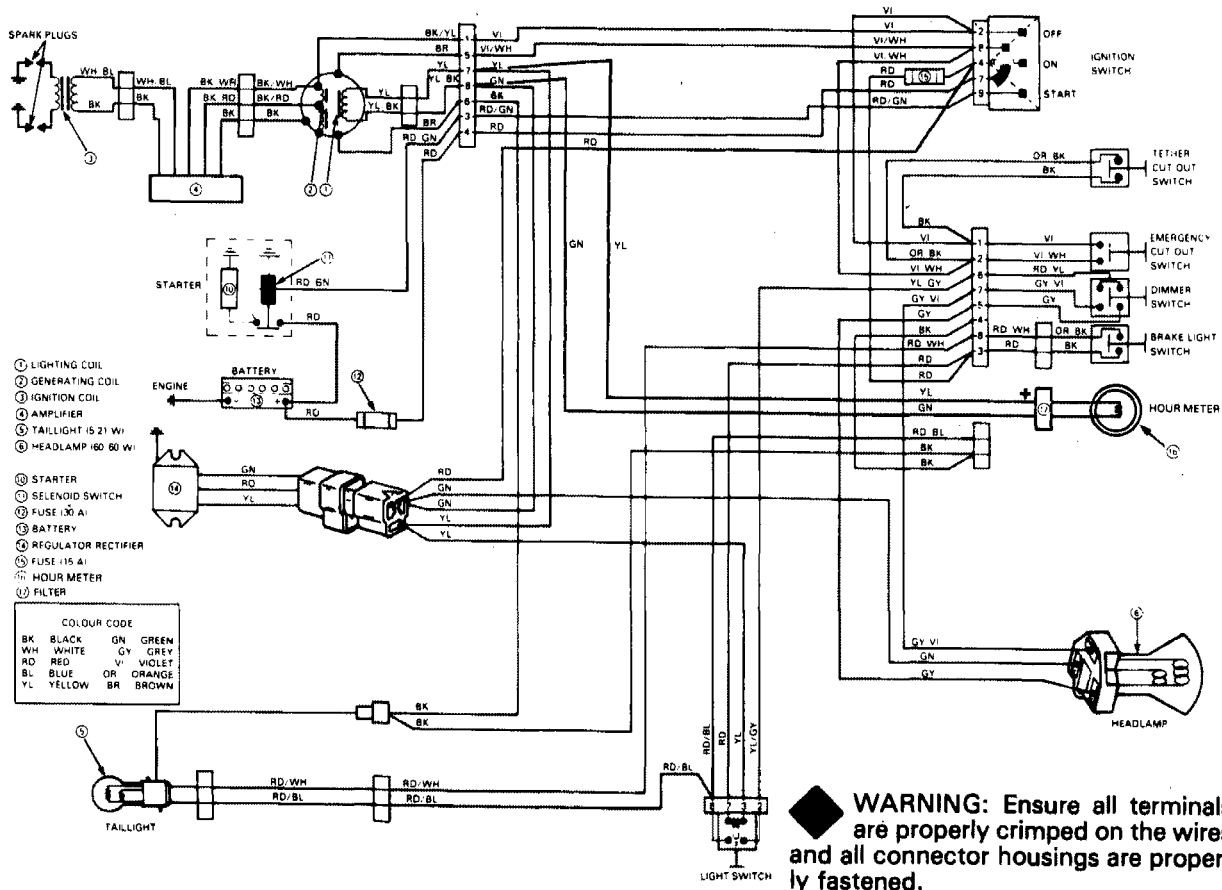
SPARK PLUGS

WH BL WH BL BK BK WR BK/WH BK RD BK/RD BK BK

③ ④ ② ①

BK/YL VI BR VI/WH YL GN YL BK BK BR RD/GN RD GN RD RD RD

1 5 7 8 6 3 4

VI VI VI/WH VI WH RD RD RD/GN ⑮

2 8 4 6 7 9

OFF ON START IGNITION SWITCH

OR BK BK TETHER CUT OUT SWITCH

GN YL

BK VI OR BK VI WH YL GY GY VI GY BK RD WH RD RD YL GN

1 2 6 7 5 4 8 3

VI VI WH RD VL GY VI GY OR BK RD WH RD BK

EMERGENCY CUT OUT SWITCH

DIMMER SWITCH

BRAKE LIGHT SWITCH

STARTER ⑩ ⑪ RD GN RD

BATTERY ENGINE ⑬ RD ⑫

+ ⑰ HOUR METER ⑯

RD BL BK BK

① LIGHTING COIL
② GENERATING COIL
③ IGNITION COIL
④ AMPLIFIER
⑤ TAILLIGHT (5 21 W)
⑥ HEADLAMP (60 60 W)

⑩ STARTER
⑪ SELENOID SWITCH
⑫ FUSE (30 A)
⑬ BATTERY
⑭ REGULATOR RECTIFIER
⑮ FUSE (15 A)
⑯ HOUR METER
⑰ FILTER

⑭ GN RD YL RD GN GN YL YL

| COLOUR CODE | | | |
|---|---|---|---|
| BK | BLACK | GN | GREEN |
| WH | WHITE | GY | GREY |
| RD | RED | VI | VIOLET |
| BL | BLUE | OR | ORANGE |
| YL | YELLOW | BR | BROWN |

⑥ GY VI GN GY HEADLAMP

⑤ BK BK RD/WH RD/BL RD/WH RD/BL RD/BL

TAILLIGHT

RD/BL RD/BL GN YL YL/GY

8 7 3 2

LIGHT SWITCH

WARNING: Ensure all terminals are properly crimped on the wires and all connector housings are properly fastened.